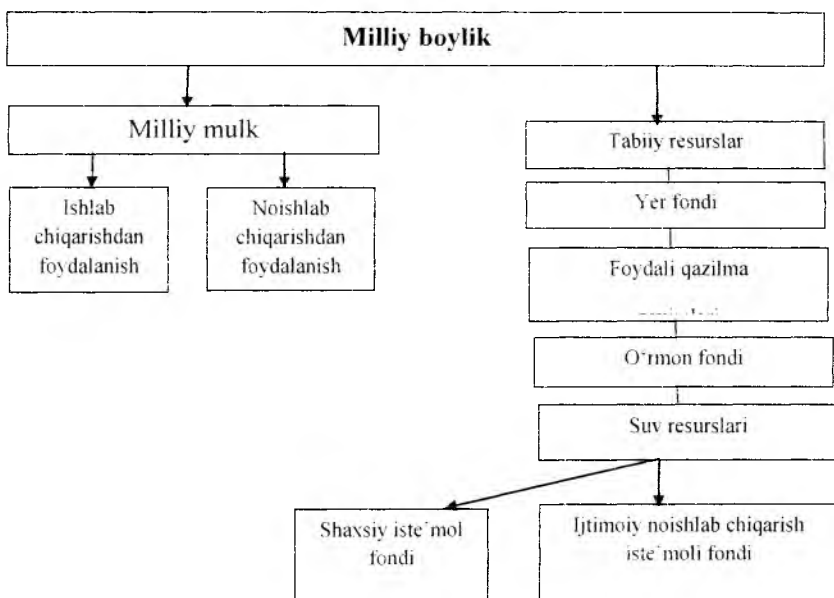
Milliy boylik

Milliy mulk

Ishlab chiqarishdan foydalanish

Noishlab chiqarishdan foydalanish

Tabiiy resurslar

Yer fondi

Foydali qazilma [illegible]

O'rmon fondi

Suv resurslari

Shaxsiy iste'mol fondi

Ijtimoiy noishlab chiqarish iste'moli fondi